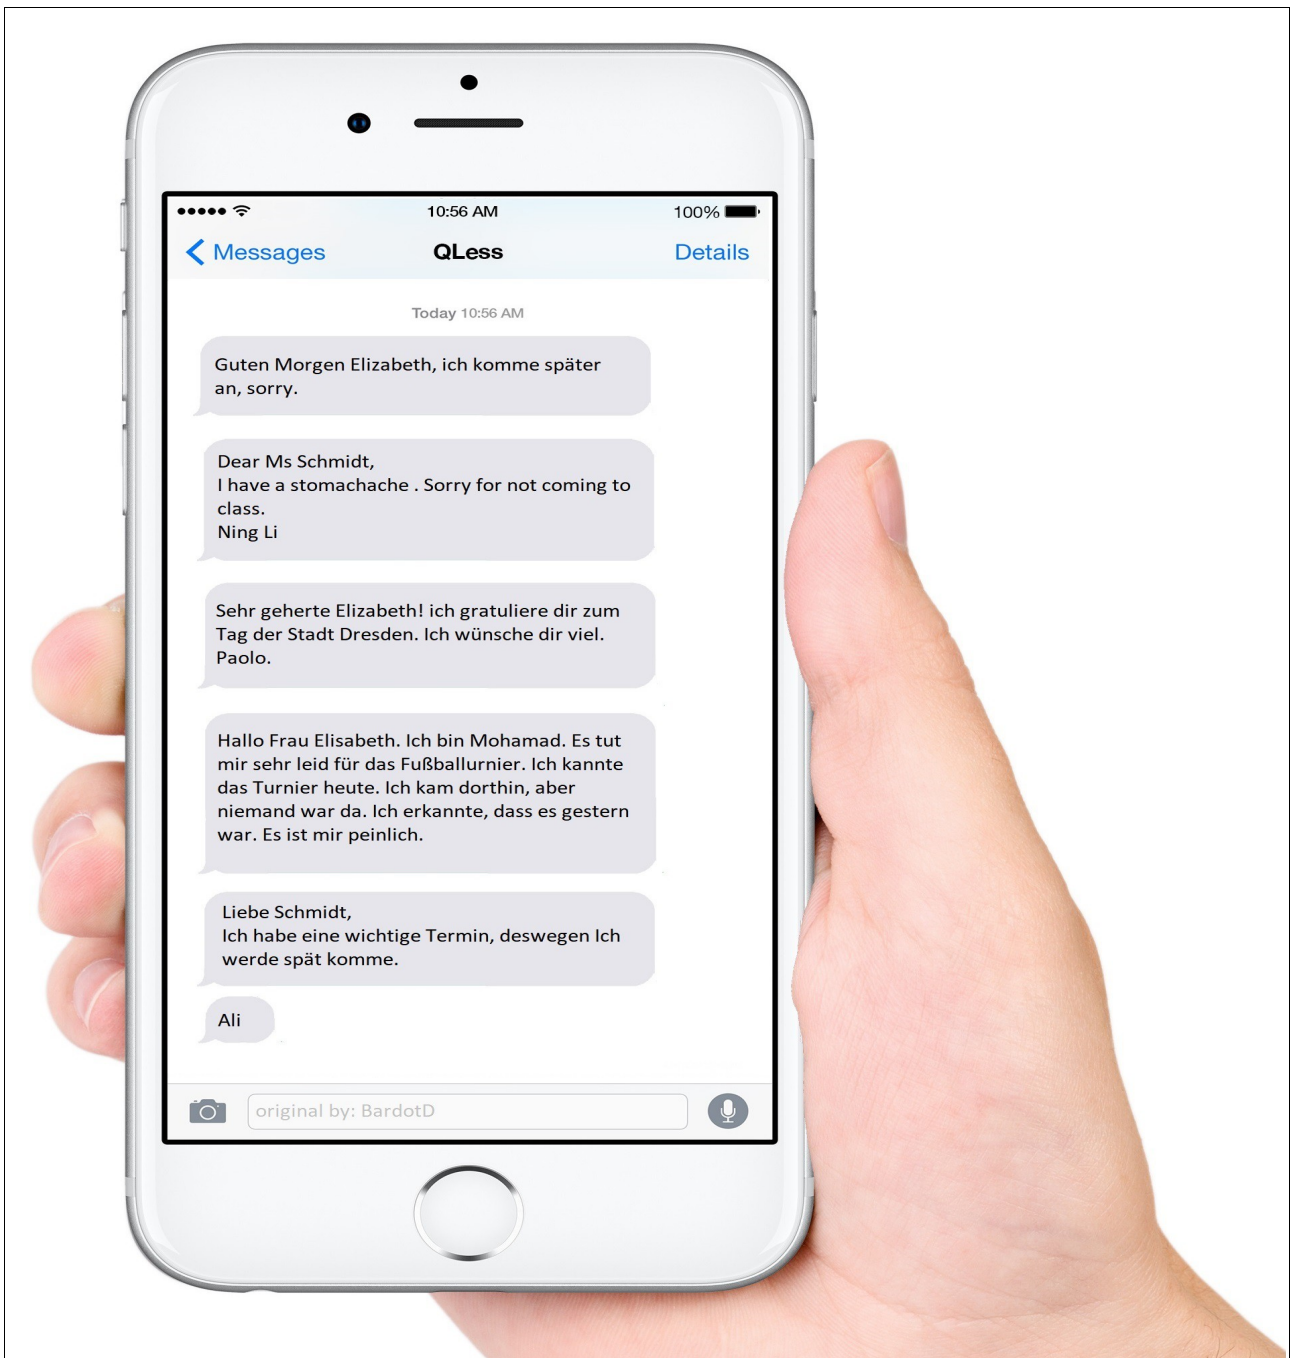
10:56 AM 100%

Messages QLess Details

Today 10:56 AM

Guten Morgen Elizabeth, ich komme später an, sorry.

Dear Ms Schmidt,
I have a stomachache . Sorry for not coming to class.
Ning Li

Sehr geherte Elizabeth! ich gratuliere dir zum Tag der Stadt Dresden. Ich wünsche dir viel.
Paolo.

Hallo Frau Elisabeth. Ich bin Mohamad. Es tut mir sehr leid für das Fußballurnier. Ich kannte das Turnier heute. Ich kam dorthin, aber niemand war da. Ich erkannte, dass es gestern war. Es ist mir peinlich.

Liebe Schmidt,
Ich habe eine wichtige Termin, deswegen Ich werde spät komme.

Ali

original by: BardotD